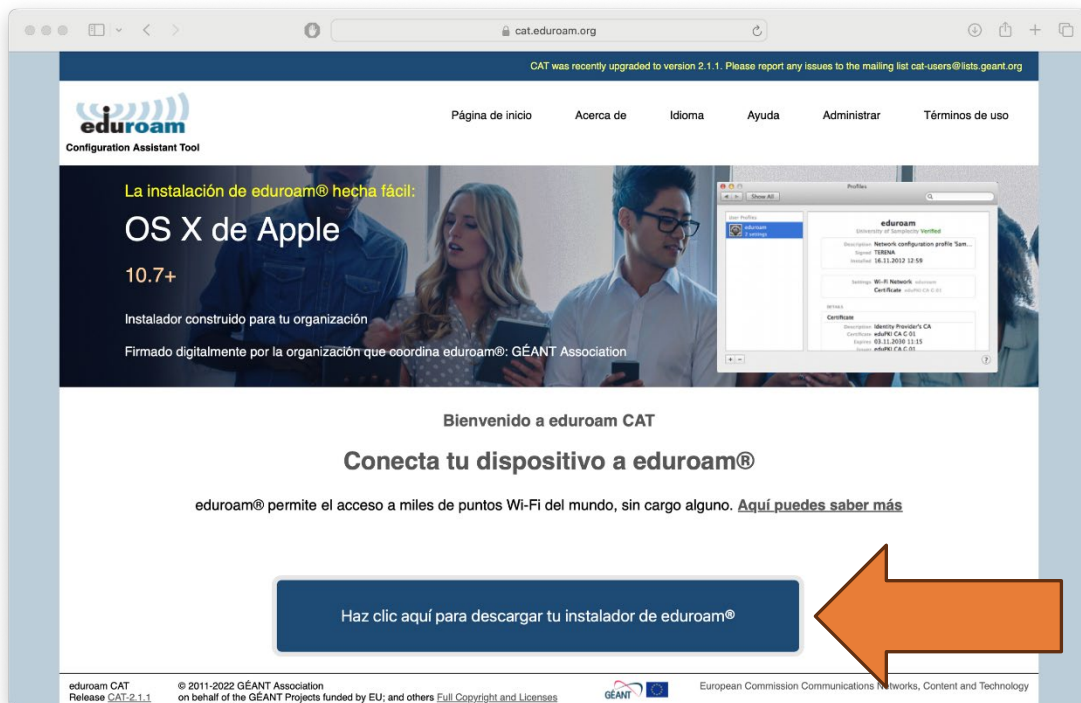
cat.eduroam.org

CAT was recently upgraded to version 2.1.1. Please report any issues to the mailing list cat-users@lists.geant.org

eduroam
Configuration Assistant Tool

Página de inicio Acerca de Idioma Ayuda Administrar Términos de uso

La instalación de eduroam® hecha fácil:
OS X de Apple
10.7+
Instalador construido para tu organización
Firmado digitalmente por la organización que coordina eduroam®: GÉANT Association

Profiles
Show All
User Profiles
eduroam
2 settings
eduroam
University of Simplicity Verified
Description Network configuration profile 'Sam...
Signed TERENA
Installed 16.11.2012 12:59
Settings Wi-Fi Network
Certificate
DETAILS
Certificate
Description Identity Provider's CA
Certificate eduPKI CA-C 01
Expires 03.11.2030 11:15
Issuer eduPKI CA C 01

Bienvenido a eduroam CAT

Conecta tu dispositivo a eduroam®

eduroam® permite el acceso a miles de puntos Wi-Fi del mundo, sin cargo alguno. Aquí puedes saber más

Haz clic aquí para descargar tu instalador de eduroam®

eduroam CAT
Release CAT-2.1.1
© 2011-2022 GÉANT Association
on behalf of the GÉANT Projects funded by EU; and others Full Copyright and Licenses
GÉANT
European Commission Communications Networks, Content and Technology